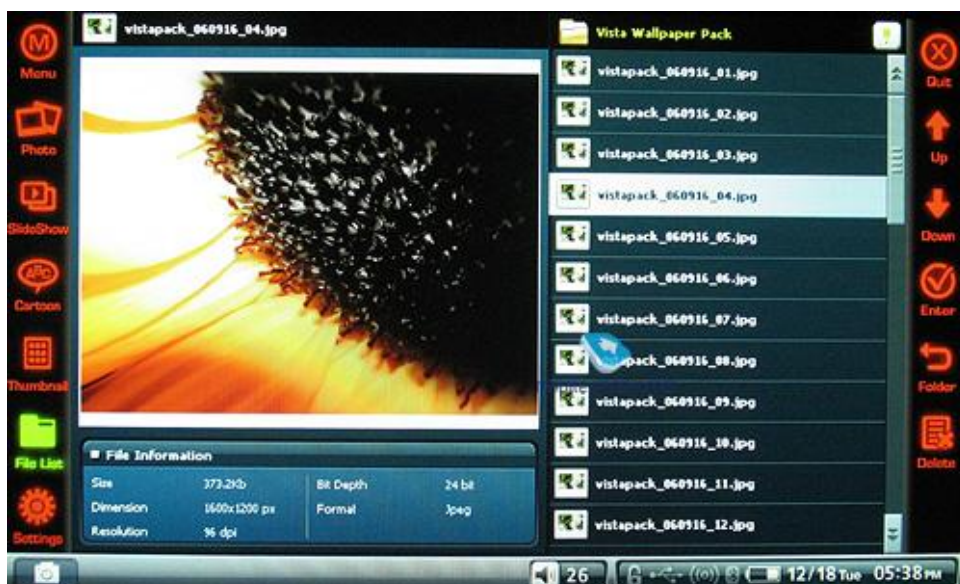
Menu
Photo
SlideShow
Cartoon
Thumbnail
File List
Settings

vistapack_060916_04.jpg

File Information

| Size | 373.2Kb | Bit Depth | 24 bit |
|---|---|---|---|
| Dimension | 1600x1200 px | Format | Jpeg |
| Resolution | 96 dpi | | |

Vista Wallpaper Pack

vistapack_060916_01.jpg
vistapack_060916_02.jpg
vistapack_060916_03.jpg
vistapack_060916_04.jpg
vistapack_060916_05.jpg
vistapack_060916_06.jpg
vistapack_060916_07.jpg
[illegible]pack_060916_08.jpg
vistapack_060916_09.jpg
vistapack_060916_10.jpg
vistapack_060916_11.jpg
vistapack_060916_12.jpg

Quit
Up
Down
Enter
Folder
Delete

26
12/18 Tue 05:38 PM